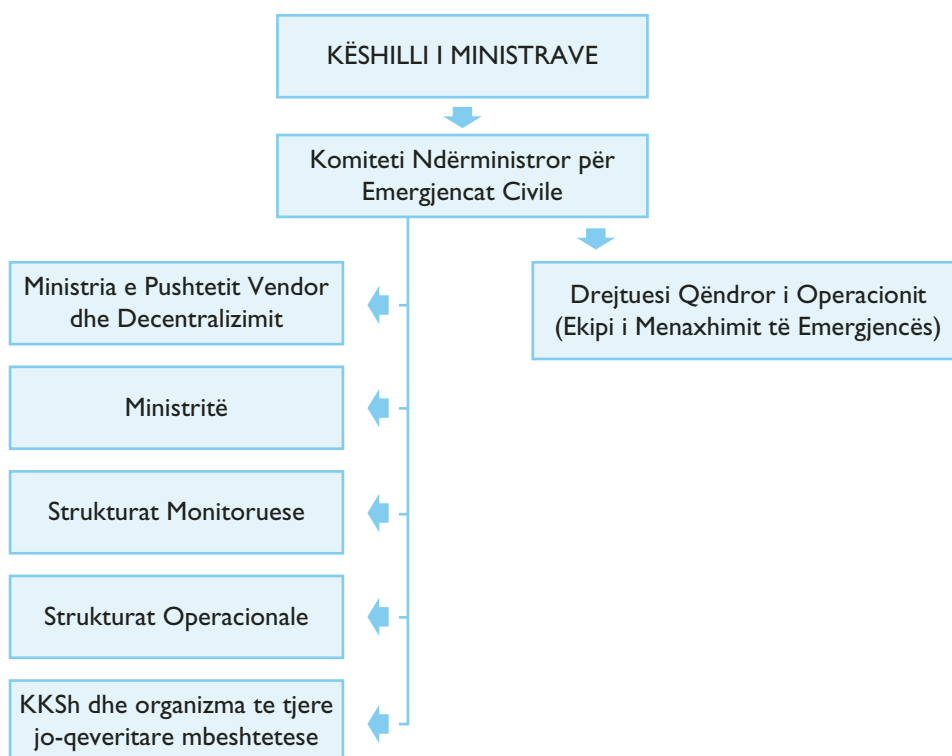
KËSHILLI I MINISTRAVE

Komiteti Ndërministror për Emergjencat Civile

Ministria e Pushtetit Vendor dhe Decentralizimit

Ministritë

Strukturat Monitoruese

Strukturat Operacionale

KKSh dhe organizma te tjere jo-qeveritare mbeshtetese

Drejtuesi Qëndror i Operacionit (Ekipi i Menaxhimit të Emergjencës)